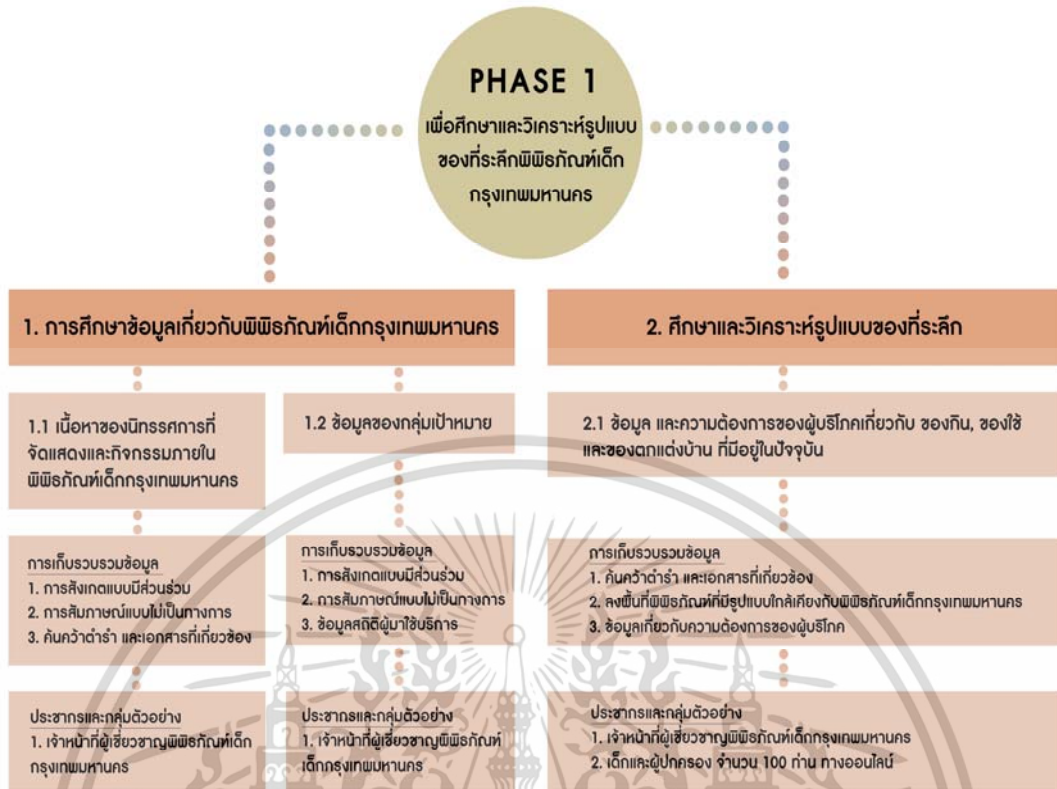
PHASE 1
เพื่อศึกษาและวิเคราะห์รูปแบบของที่ระลึกพิพิธภัณฑ์เด็กกรุงเทพมหานคร

1. การศึกษาข้อมูลเกี่ยวกับพิพิธภัณฑ์เด็กกรุงเทพมหานคร

2. ศึกษาและวิเคราะห์รูปแบบของที่ระลึก

1.1 เนื้อหาของนิทรรศการที่จัดแสดงและกิจกรรมภายในพิพิธภัณฑ์เด็กกรุงเทพมหานคร

1.2 ข้อมูลของกลุ่มเป้าหมาย

2.1 ข้อมูล และความต้องการของผู้บริโภคเกี่ยวกับ ของกิน, ของใช้ และของตกแต่งบ้าน ที่มีอยู่ในปัจจุบัน

การเก็บรวบรวมข้อมูล
1. การสังเกตแบบมีส่วนร่วม
2. การสัมภาษณ์แบบไม่เป็นทางการ
3. ค้นคว้าตำรา และเอกสารที่เกี่ยวข้อง

การเก็บรวบรวมข้อมูล
1. การสังเกตแบบมีส่วนร่วม
2. การสัมภาษณ์แบบไม่เป็นทางการ
3. ข้อมูลสถิติผู้มาใช้บริการ

การเก็บรวบรวมข้อมูล
1. ค้นคว้าตำรา และเอกสารที่เกี่ยวข้อง
2. ลงพื้นที่พิพิธภัณฑ์ที่มีรูปแบบใกล้เคียงกับพิพิธภัณฑ์เด็กกรุงเทพมหานคร
3. ข้อมูลเกี่ยวกับความต้องการของผู้บริโภค

ประชากรและกลุ่มตัวอย่าง
1. เจ้าหน้าที่ผู้เชี่ยวชาญพิพิธภัณฑ์เด็กกรุงเทพมหานคร

ประชากรและกลุ่มตัวอย่าง
1. เจ้าหน้าที่ผู้เชี่ยวชาญพิพิธภัณฑ์เด็กกรุงเทพมหานคร

ประชากรและกลุ่มตัวอย่าง
1. เจ้าหน้าที่ผู้เชี่ยวชาญพิพิธภัณฑ์เด็กกรุงเทพมหานคร
2. เด็กและผู้ปกครอง จำนวน 100 ท่าน ทางออนไลน์